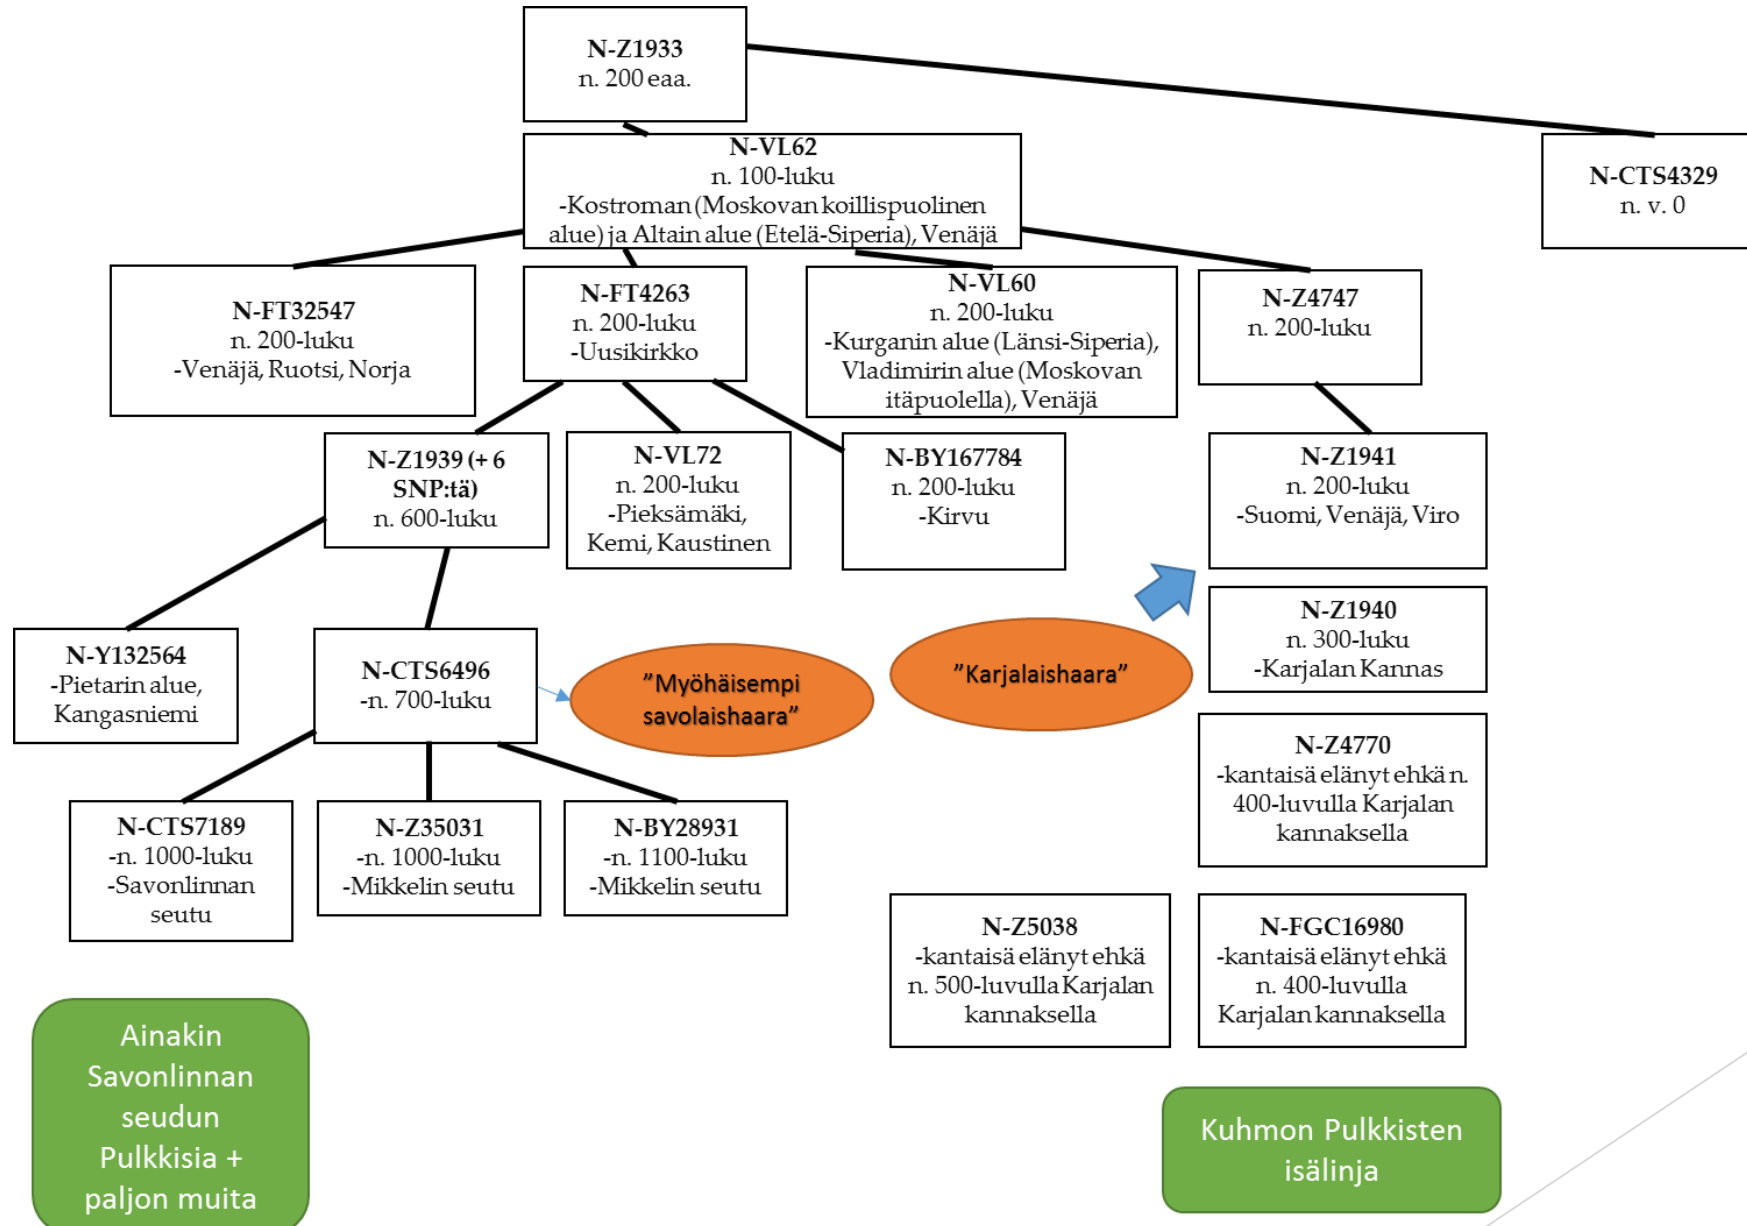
N-Z1933
n. 200 eaa.

N-VL62
n. 100-luku
-Kostroman (Moskovan koillispuolinen alue) ja Altain alue (Etelä-Siperia), Venäjä

N-CTS4329
n. v. 0

N-FT32547
n. 200-luku
-Venäjä, Ruotsi, Norja

N-FT4263
n. 200-luku
-Uusikirkko

N-VL60
n. 200-luku
-Kurganin alue (Länsi-Siperia), Vladimirin alue (Moskovan itäpuolella), Venäjä

N-Z4747
n. 200-luku

N-Z1939 (+ 6 SNP:tä)
n. 600-luku

N-VL72
n. 200-luku
-Pieksämäki, Kemi, Kaustinen

N-BY167784
n. 200-luku
-Kirvu

N-Z1941
n. 200-luku
-Suomi, Venäjä, Viro

N-Z1940
n. 300-luku
-Karjalan Kannas

N-Y132564
-Pietarin alue, Kangasniemi

N-CTS6496
-n. 700-luku

"Myöhäisempi savolaishaara"

"Karjalaishaara"

N-Z4770
-kantaisä elänyt ehkä n. 400-luvulla Karjalan kannaksella

N-CTS7189
-n. 1000-luku
-Savonlinnan seutu

N-Z35031
-n. 1000-luku
-Mikkelin seutu

N-BY28931
-n. 1100-luku
-Mikkelin seutu

N-Z5038
-kantaisä elänyt ehkä n. 500-luvulla Karjalan kannaksella

N-FGC16980
-kantaisä elänyt ehkä n. 400-luvulla Karjalan kannaksella

Ainakin Savonlinnan seudun Pulkkisia + paljon muita

Kuhmon Pulkkisten isälinja